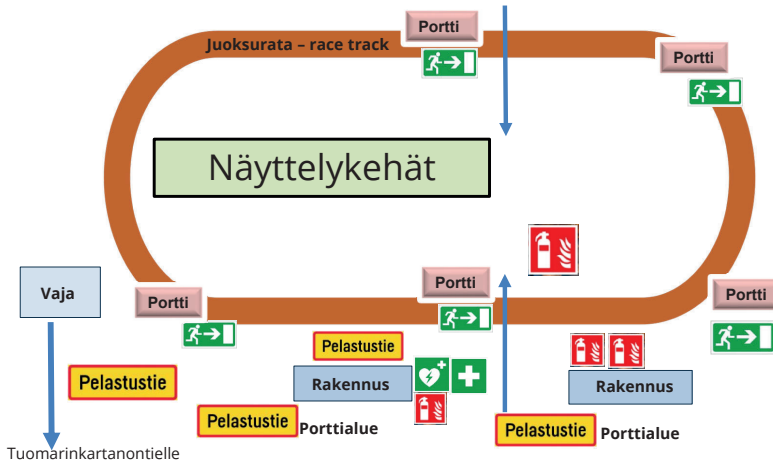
Portti

Juoksurata – race track

Portti

Näyttelykehät

Portti

Portti

Portti

Vaja

Pelastustie

Rakennus

Rakennus

Pelastustie

Pelastustie Porttialue

Pelastustie Porttialue

Tuomarinkartanontielle